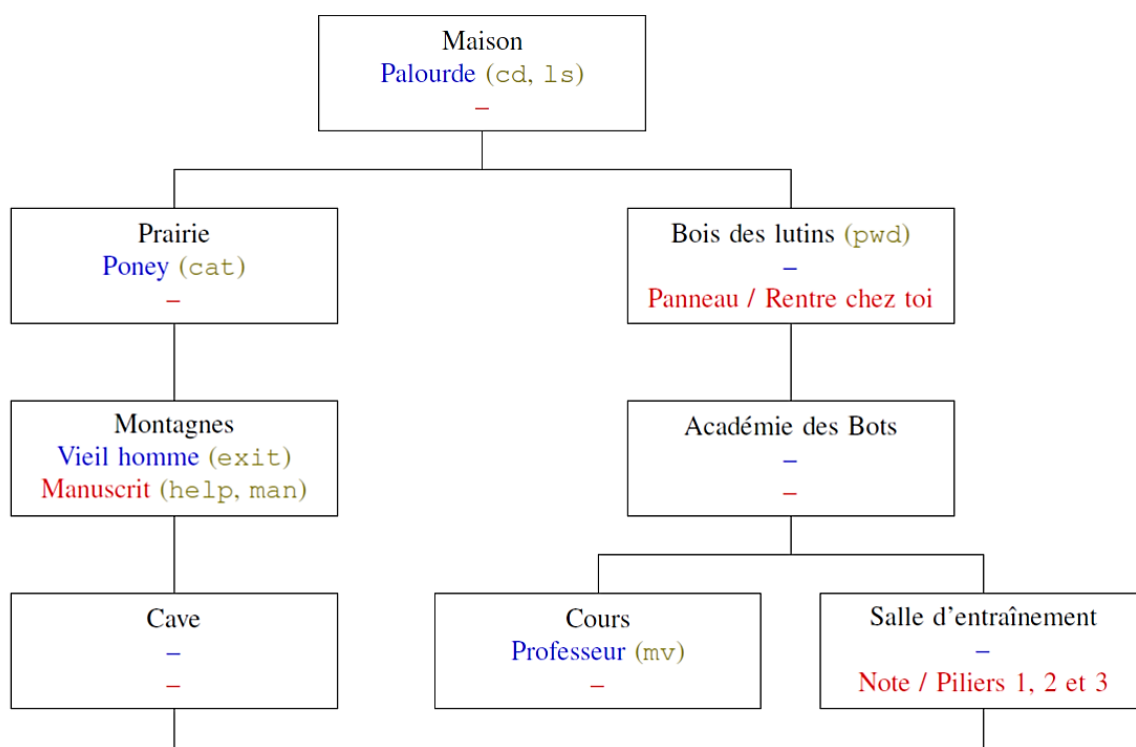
Maison
Palourde (cd, ls)
–

Prairie
Poney (cat)
–

Bois des lutins (pwd)
–
Panneau / Rentre chez toi

Montagnes
Vieil homme (exit)
Manuscrit (help, man)

Académie des Bots
–
–

Cave
–
–

Cours
Professeur (mv)
–

Salle d'entraînement
–
Note / Piliers 1, 2 et 3